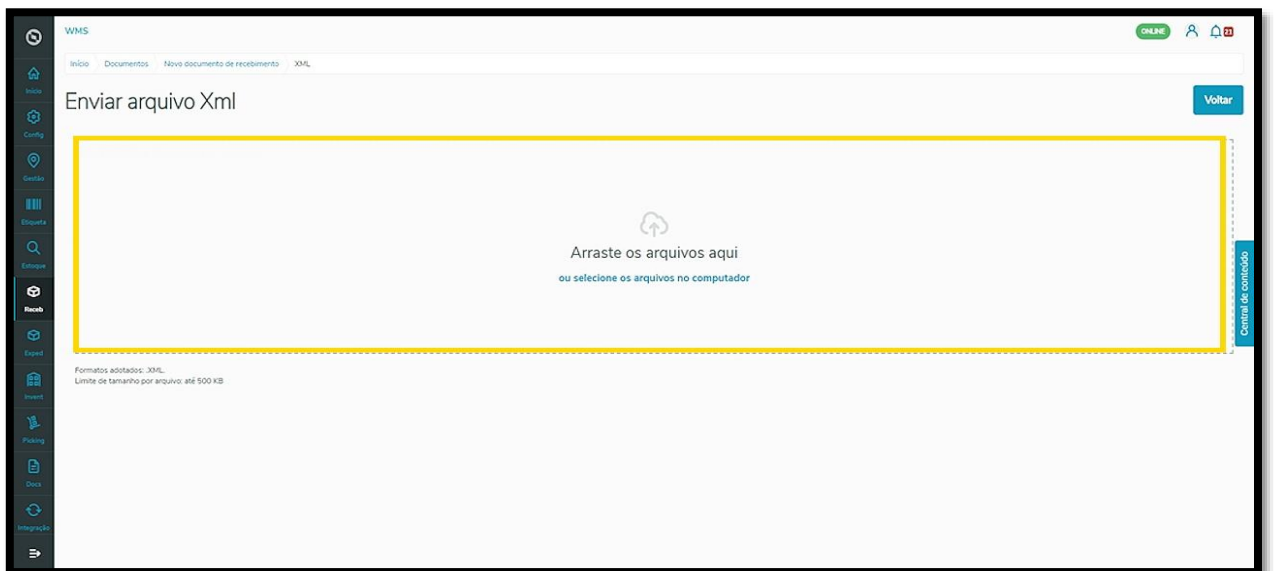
WMS

ONLINE 23

Início
Config
Gestão
Etiqueta
Estoque
Receb
Exped
Invent
Picking
Docs
Integração

Início Documentos Novo documento de recebimento XML

Enviar arquivo Xml

Voltar

Arraste os arquivos aqui

ou selecione os arquivos no computador

Central de conteúdo

Formatos adotados: .XML.
Limite de tamanho por arquivo: até 500 KB